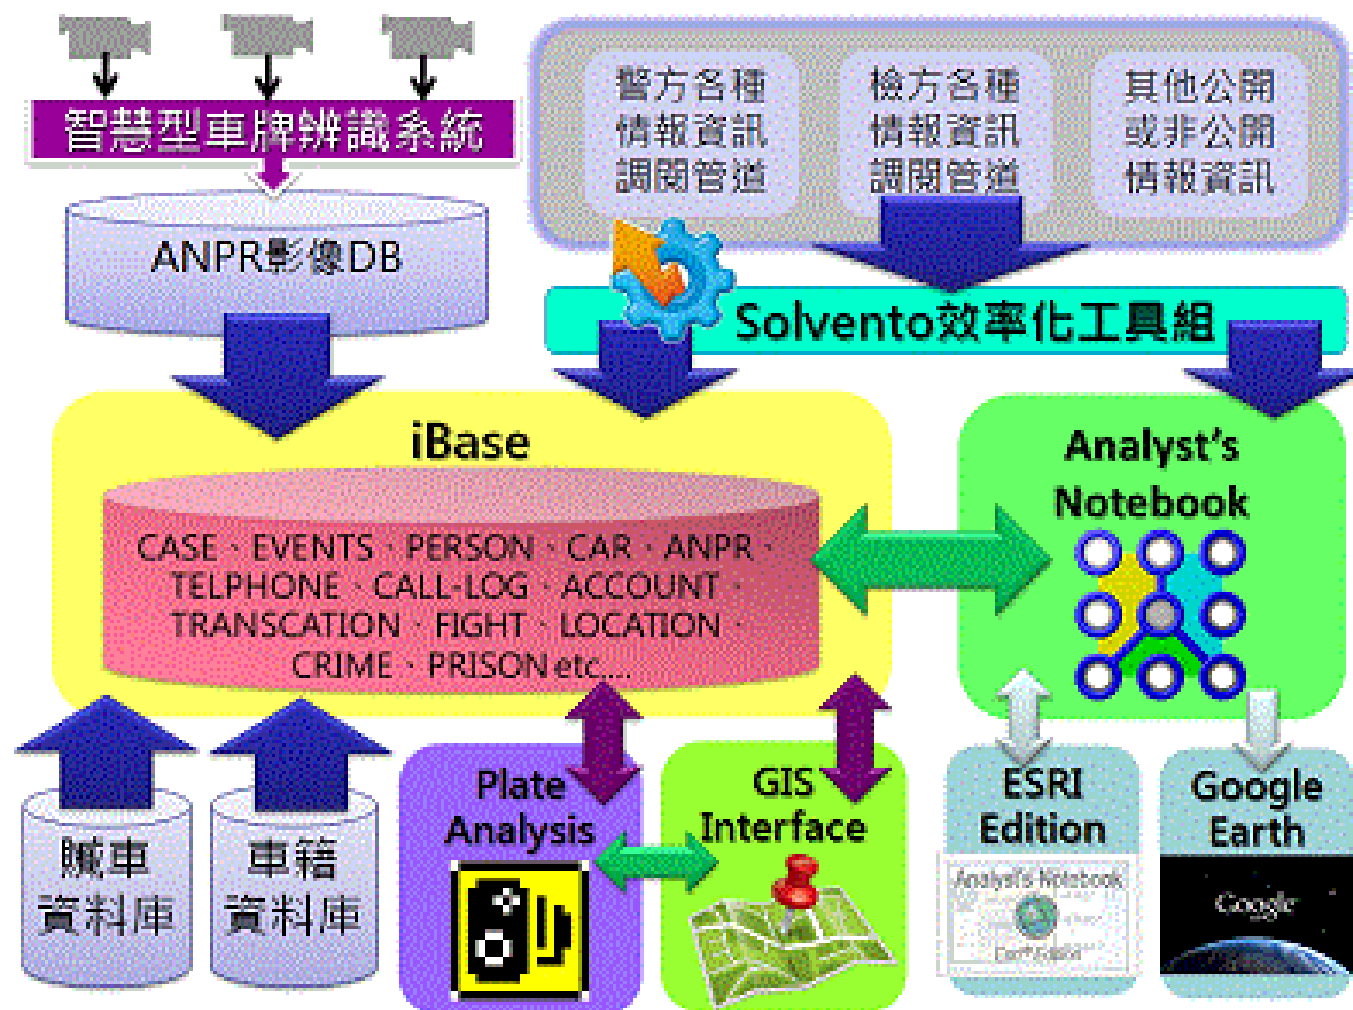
智慧型車牌辨識系統

ANPR影像DB

警方各種情報資訊調閱管道

檢方各種情報資訊調閱管道

其他公開或非公開情報資訊

Solvento效率化工具組

iBase

CASE、EVENTS、PERSON、CAR、ANPR、TELPHONE、CALL-LOG、ACCOUNT、TRANSCATION、FIGHT、LOCATION、CRIME、PRISON etc....

Analyst's Notebook

贓車資料庫

車籍資料庫

Plate Analysis

GIS Interface

ESRI Edition

Analyst's Notebook

Google Earth

Google